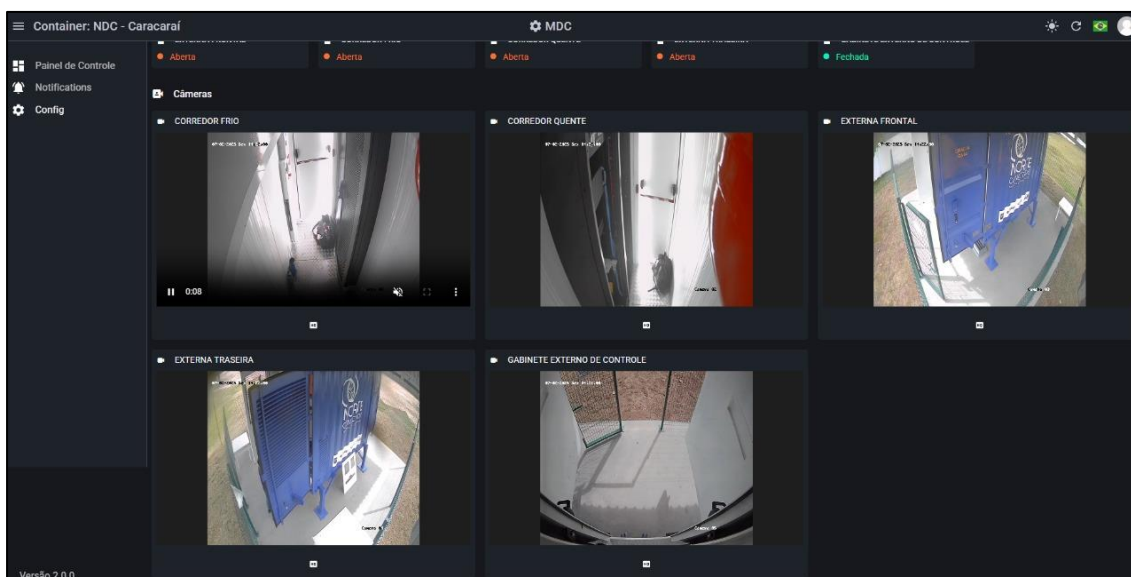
Container: NDC - Caracaraí

MDC

Painel de Controle
Notifications
Config

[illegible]
Aberta
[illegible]
Aberta
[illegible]
Aberta
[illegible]
Aberta
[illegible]
Fechada

Câmeras

CORREDOR FRIO
0:08

CORREDOR QUENTE

EXTERNA FRONTAL

EXTERNA TRASEIRA

GABINETE EXTERNO DE CONTROLE

Versão 2.0.0